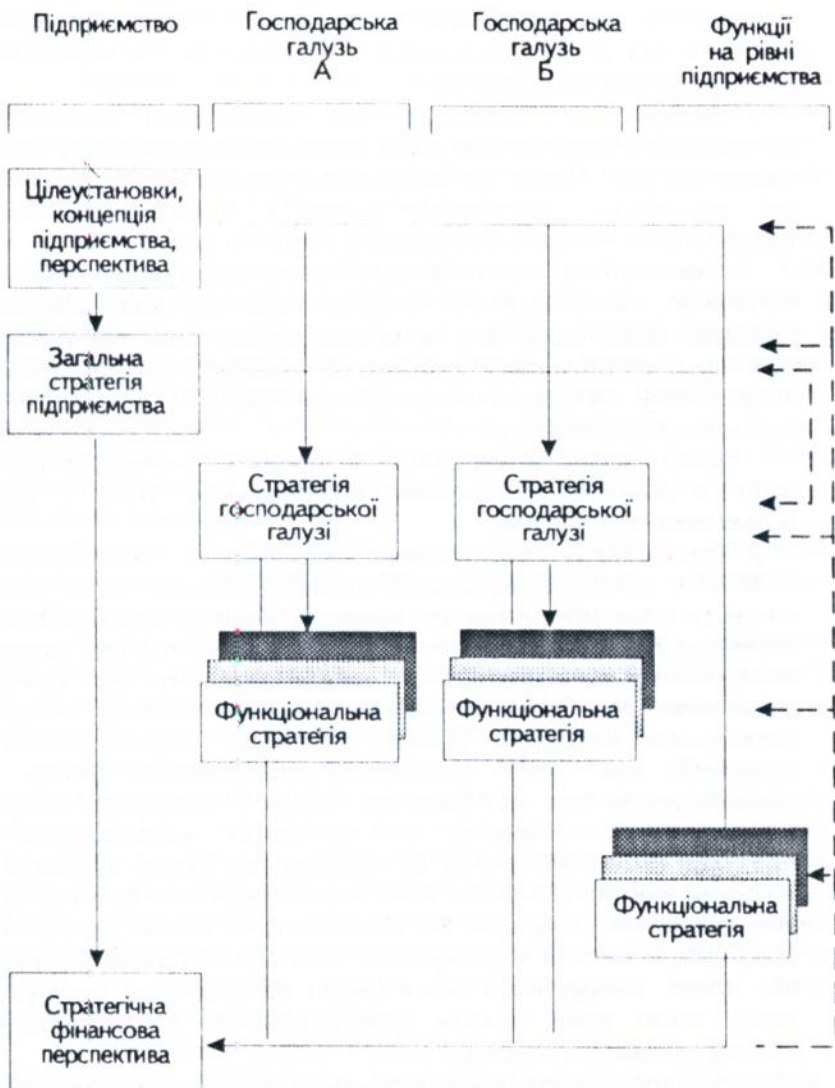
Підприємство

Господарська галузь А

Господарська галузь Б

Функції на рівні підприємства

Цілеустановки, концепція підприємства, перспектива

Загальна стратегія підприємства

Стратегія господарської галузі

Стратегія господарської галузі

Функціональна стратегія

Функціональна стратегія

Функціональна стратегія

Стратегічна фінансова перспектива